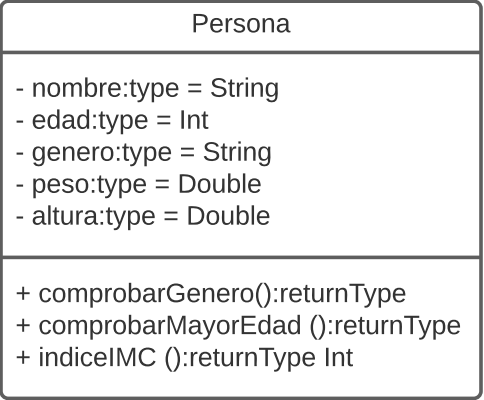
Persona

- nombre:type = String
- edad:type = Int
- genero:type = String
- peso:type = Double
- altura:type = Double

+ comprobarGenero():returnType
+ comprobarMayorEdad ():returnType
+ indiceIMC ():returnType Int